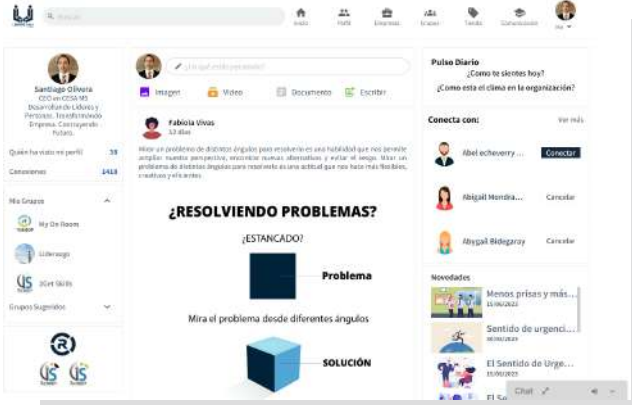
Buscar

Inicio
Perfil
Empresas
Grupos
Tienda
Comunidades
Hoy

Santiago Olivera
CEO en CESA MX
Desarrollo de Líderes y Personas. Transformando Empresas. Construyendo Futuro.

Quién ha visto mi perfil 59
Conexiones 1418

Mis Grupos
My On Room
Liderazgo
2Get Skills

Grupos Sugeridos

¿En qué estás pensando?
Imagen
Video
Documento
Escribir

Fabiola Vivas
12 días

Mirar un problema de distintos ángulos para resolverlo es una habilidad que nos permite ampliar nuestra perspectiva, encontrar nuevas alternativas y evitar el sesgo. Mirar un problema de distintos ángulos para resolverlo es una actitud que nos hace más flexibles, creativos y eficientes.

¿RESOLVIENDO PROBLEMAS?
¿ESTANCADO?
Problema
Mira el problema desde diferentes ángulos
SOLUCIÓN

Pulso Diario
¿Cómo te sientes hoy?
¿Cómo está el clima en la organización?

Conecta con:
Ver más
Abel echeverry ...
Conectar
Abigail Mendra...
Cancelar
Abygail Bidegaray
Cancelar

Novedades
Menos prisas y más...
15/06/2023
Sentido de urgenci...
08/06/2023
El Sentido de Urge...
15/06/2023
El Se

Chat